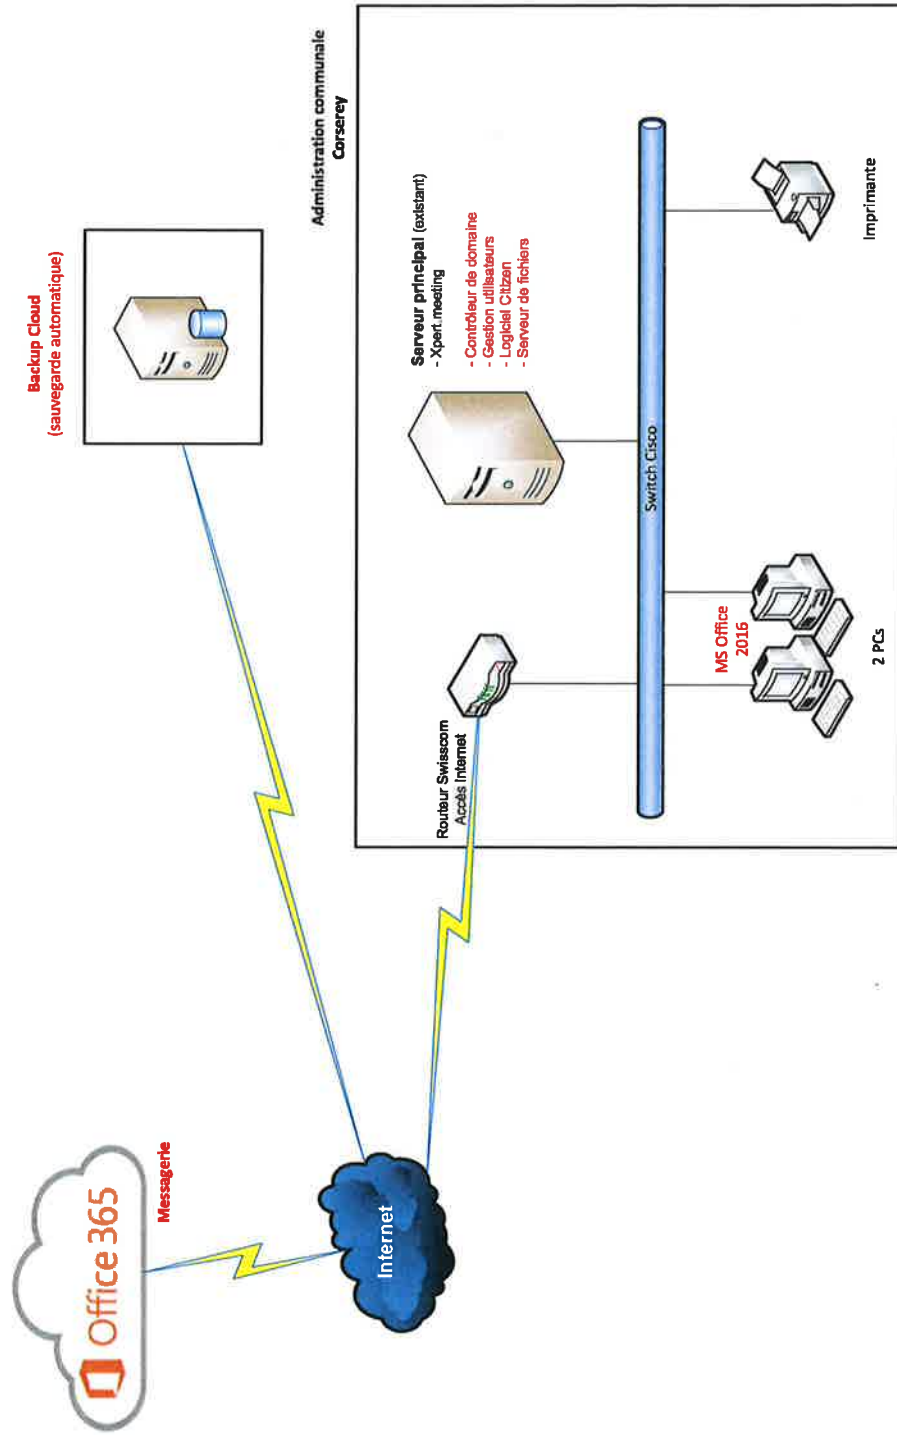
Backup Cloud
(sauvegarde automatique)

Administration communale
Corserey

Serveur principal (existant)
- Xpert.meeting

- Contrôleur de domaine
- Gestion utilisateurs
- Logiciel Citizen
- Serveur de fichiers

Switch Cisco

Imprimante

Routeur Swisscom
Accès Internet

MS Office
2016

2 PCs

Office 365

Messagerie

Internet